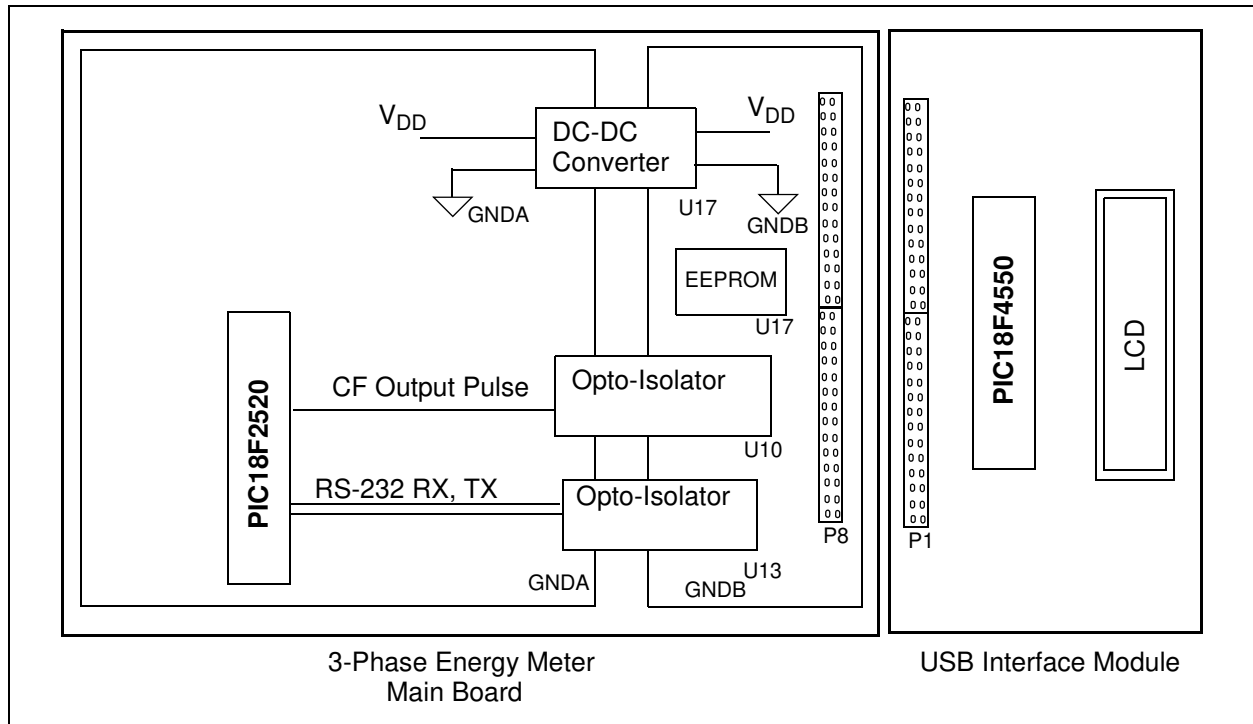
$V_{DD}$

DC-DC Converter

$V_{DD}$

GNDA

U17

GNDB

EEPROM

U17

PIC18F2520

CF Output Pulse

Opto-Isolator

U10

RS-232 RX, TX

Opto-Isolator

GNDA

U13

GNDB

P8

P1

PIC18F4550

LCD

3-Phase Energy Meter Main Board

USB Interface Module